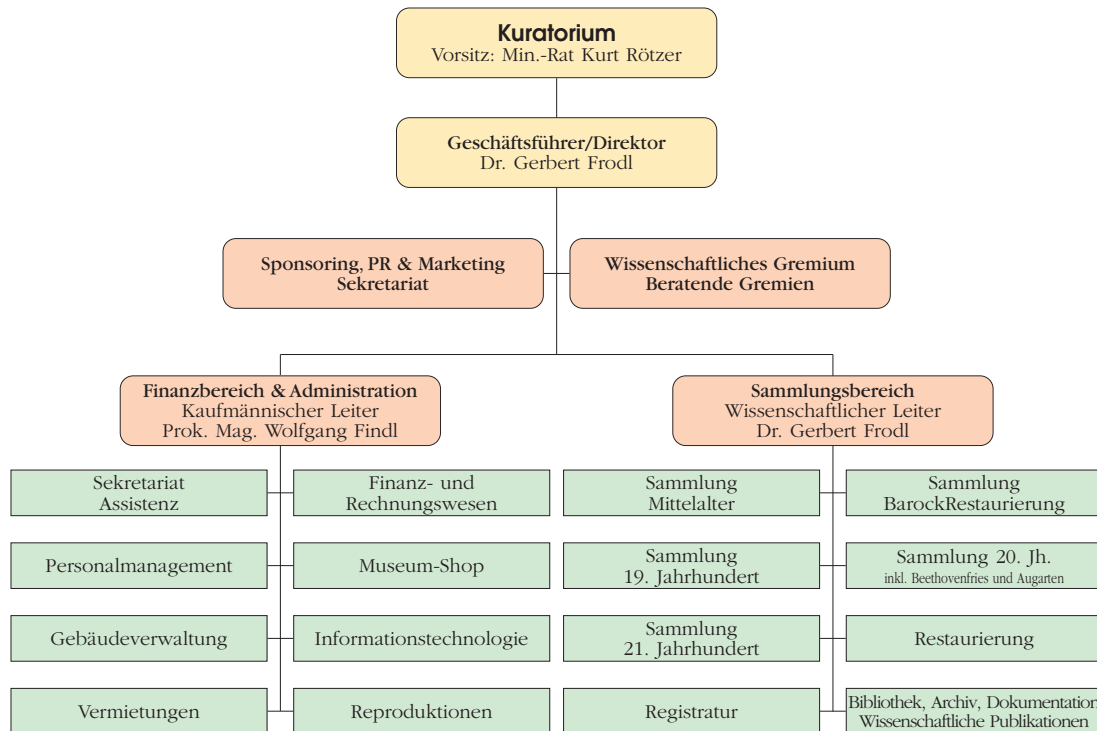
Kuratorium
Vorsitz: Min.-Rat Kurt Rötzer

Geschäftsführer/Direktor
Dr. Gerbert Frodl

Sponsoring, PR & Marketing
Sekretariat

Wissenschaftliches Gremium
Beratende Gremien

Finanzbereich & Administration
Kaufmännischer Leiter
Prok. Mag. Wolfgang Findl

Sammlungsbereich
Wissenschaftlicher Leiter
Dr. Gerbert Frodl

Sekretariat
Assistenz

Finanz- und
Rechnungswesen

Personalmanagement

Museum-Shop

Gebäudeverwaltung

Informationstechnologie

Vermietungen

Reproduktionen

Sammlung
Mittelalter

Sammlung
BarockRestaurierung

Sammlung
19. Jahrhundert

Sammlung 20. Jh.
inkl. Beethovenfries und Augarten

Sammlung
21. Jahrhundert

Restaurierung

Registratur

Bibliothek, Archiv, Dokumentation
Wissenschaftliche Publikationen